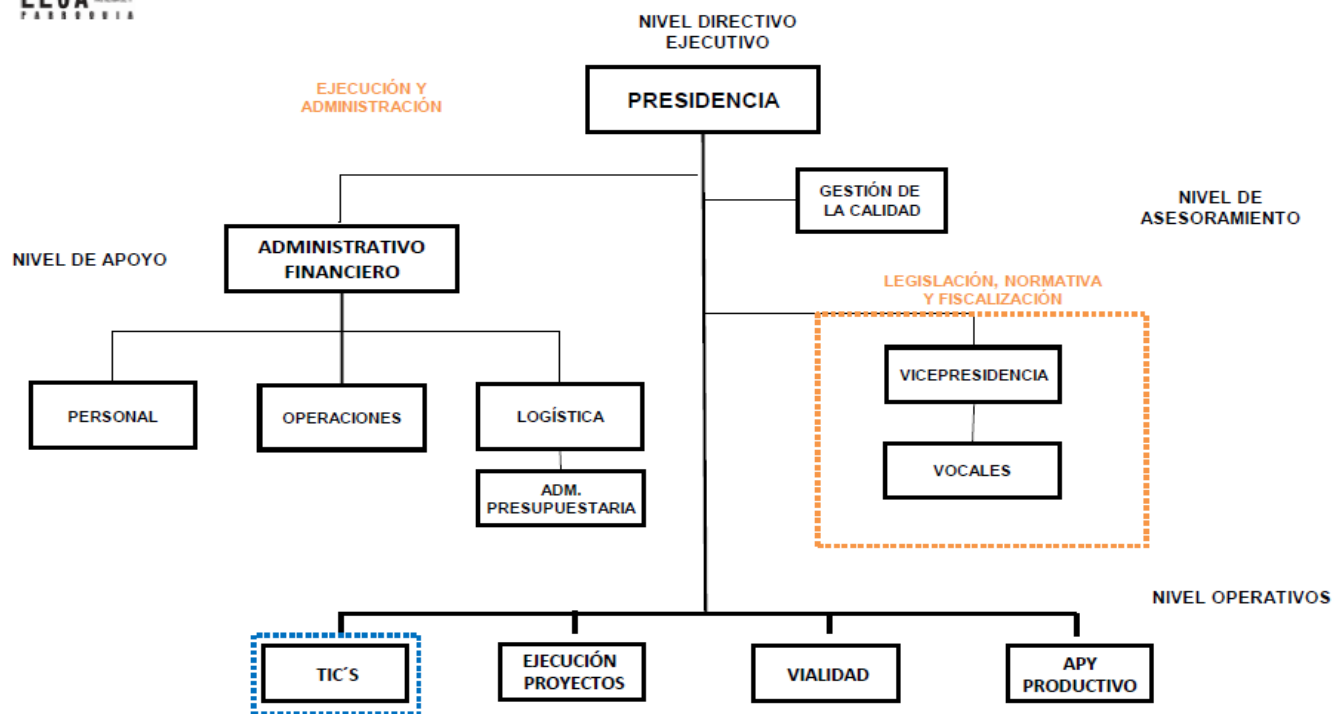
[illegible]
PARROQUIA

NIVEL DIRECTIVO EJECUTIVO

EJECUCIÓN Y ADMINISTRACIÓN

PRESIDENCIA

GESTIÓN DE LA CALIDAD

NIVEL DE ASESORAMIENTO

NIVEL DE APOYO

ADMINISTRATIVO FINANCIERO

LEGISLACIÓN, NORMATIVA Y FISCALIZACIÓN

PERSONAL

OPERACIONES

LOGÍSTICA

ADM. PRESUPUESTARIA

VICEPRESIDENCIA

VOCALES

NIVEL OPERATIVOS

TIC´S

EJECUCIÓN PROYECTOS

VIALIDAD

APY PRODUCTIVO